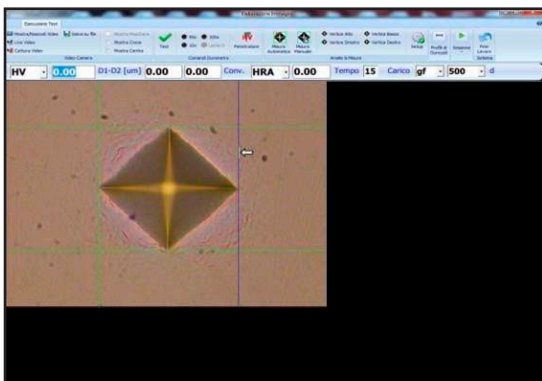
Esecuzione Test

Mostra/Nascondi Video
Live Video
Cattura Video
Salva su file
Video Camera

Mostra Mascherina
Mostra Croce
Mostra Centro

Test
10x
20x
40x
Lente 4
Comandi Durometro

Penetratore
Misura Automatica
Misura Manuale

Vertice Alto
Vertice Sinistro
Vertice Basso
Vertice Destro
Angolo di Misura

Setup
Profili di Durezza
Sequenze
Fine Lavoro Sistema

HV 0.00 D1-D2 [um] 0.00 0.00 Conv. HRA 0.00 Tempo 15 Carico gf 500 d